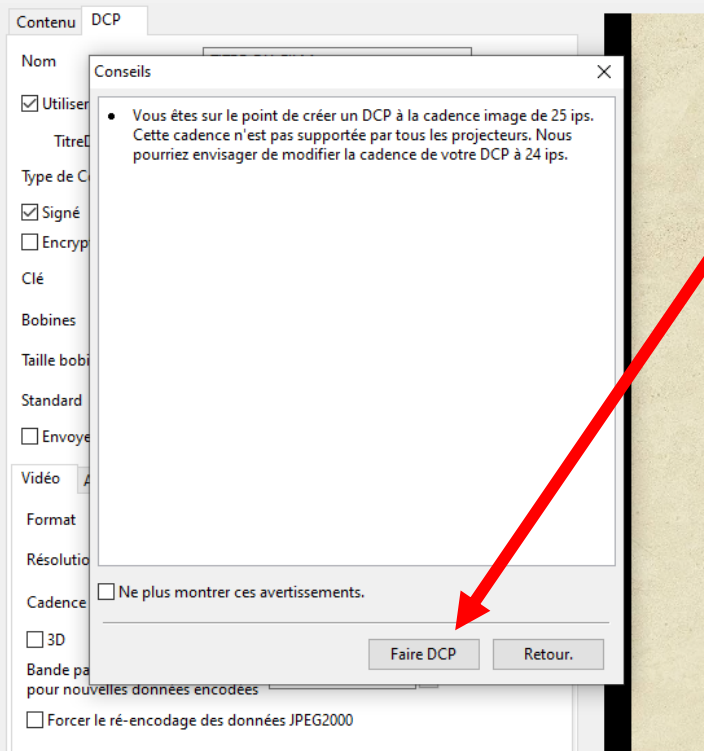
Contenu DCP

Nom

Utiliser

TitreD

Type de C

Signé

Encryp

Clé

Bobines

Taille bobi

Standard

Envoye

Vidéo A

Format

Résolutio

Cadence

3D

Bande pa
pour nouvelles données encodées

Forcer le ré-encodage des données JPEG2000

Conseils

Vous êtes sur le point de créer un DCP à la cadence image de 25 ips. Cette cadence n'est pas supportée par tous les projecteurs. Nous pourriez envisager de modifier la cadence de votre DCP à 24 ips.

Ne plus montrer ces avertissements.

Faire DCP

Retour.